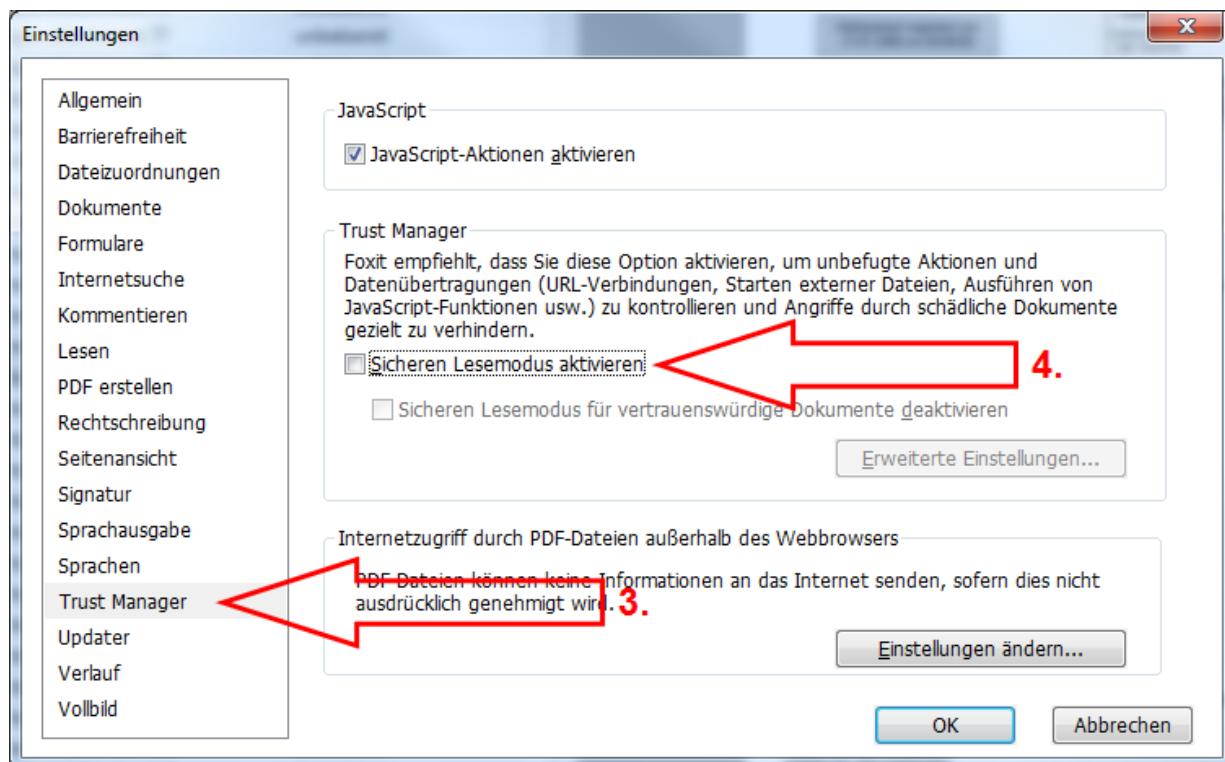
Einstellungen

Allgemein
Barrierefreiheit
Dateizuordnungen
Dokumente
Formulare
Internetsuche
Kommentieren
Lesen
PDF erstellen
Rechtschreibung
Seitenansicht
Signatur
Sprachausgabe
Sprachen
Trust Manager
Updater
Verlauf
Vollbild

JavaScript

JavaScript-Aktionen aktivieren

Trust Manager

Foxit empfiehlt, dass Sie diese Option aktivieren, um unbefugte Aktionen und Datenübertragungen (URL-Verbindungen, Starten externer Dateien, Ausführen von JavaScript-Funktionen usw.) zu kontrollieren und Angriffe durch schädliche Dokumente gezielt zu verhindern.

Sicheren Lesemodus aktivieren

4.

Sicheren Lesemodus für vertrauenswürdige Dokumente deaktivieren

Erweiterte Einstellungen...

Internetzugriff durch PDF-Dateien außerhalb des Webbrowsers

PDF-Dateien können keine Informationen an das Internet senden, sofern dies nicht ausdrücklich genehmigt wird.

3.

Einstellungen ändern...

OK

Abbrechen